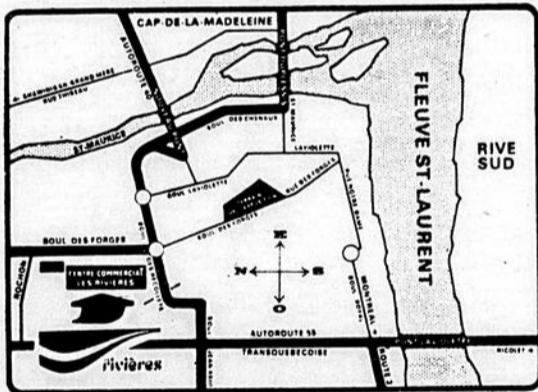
CAP-DE-LA-MADELEINE
AUTOROUTE 40
SHAWINIGAN GRAND-MERE
RUE THIBEAU
ST-MAURICE
BOUL DES CHENAUX
LAVIOLETTE
BOUL LAVIOLETTE
RUE DES FORGES
BOUL DES FORGES
BOUL DES FORGES
FLEUVE ST-LAURENT
RIVE SUD
E
N
S
O
CENTRE COMMERCIAL LES RIVIERES
AUTOROUTE 55
TRANSQUEBECOISE
ROUTE 2
MONTREAL
NICOLET
rivières